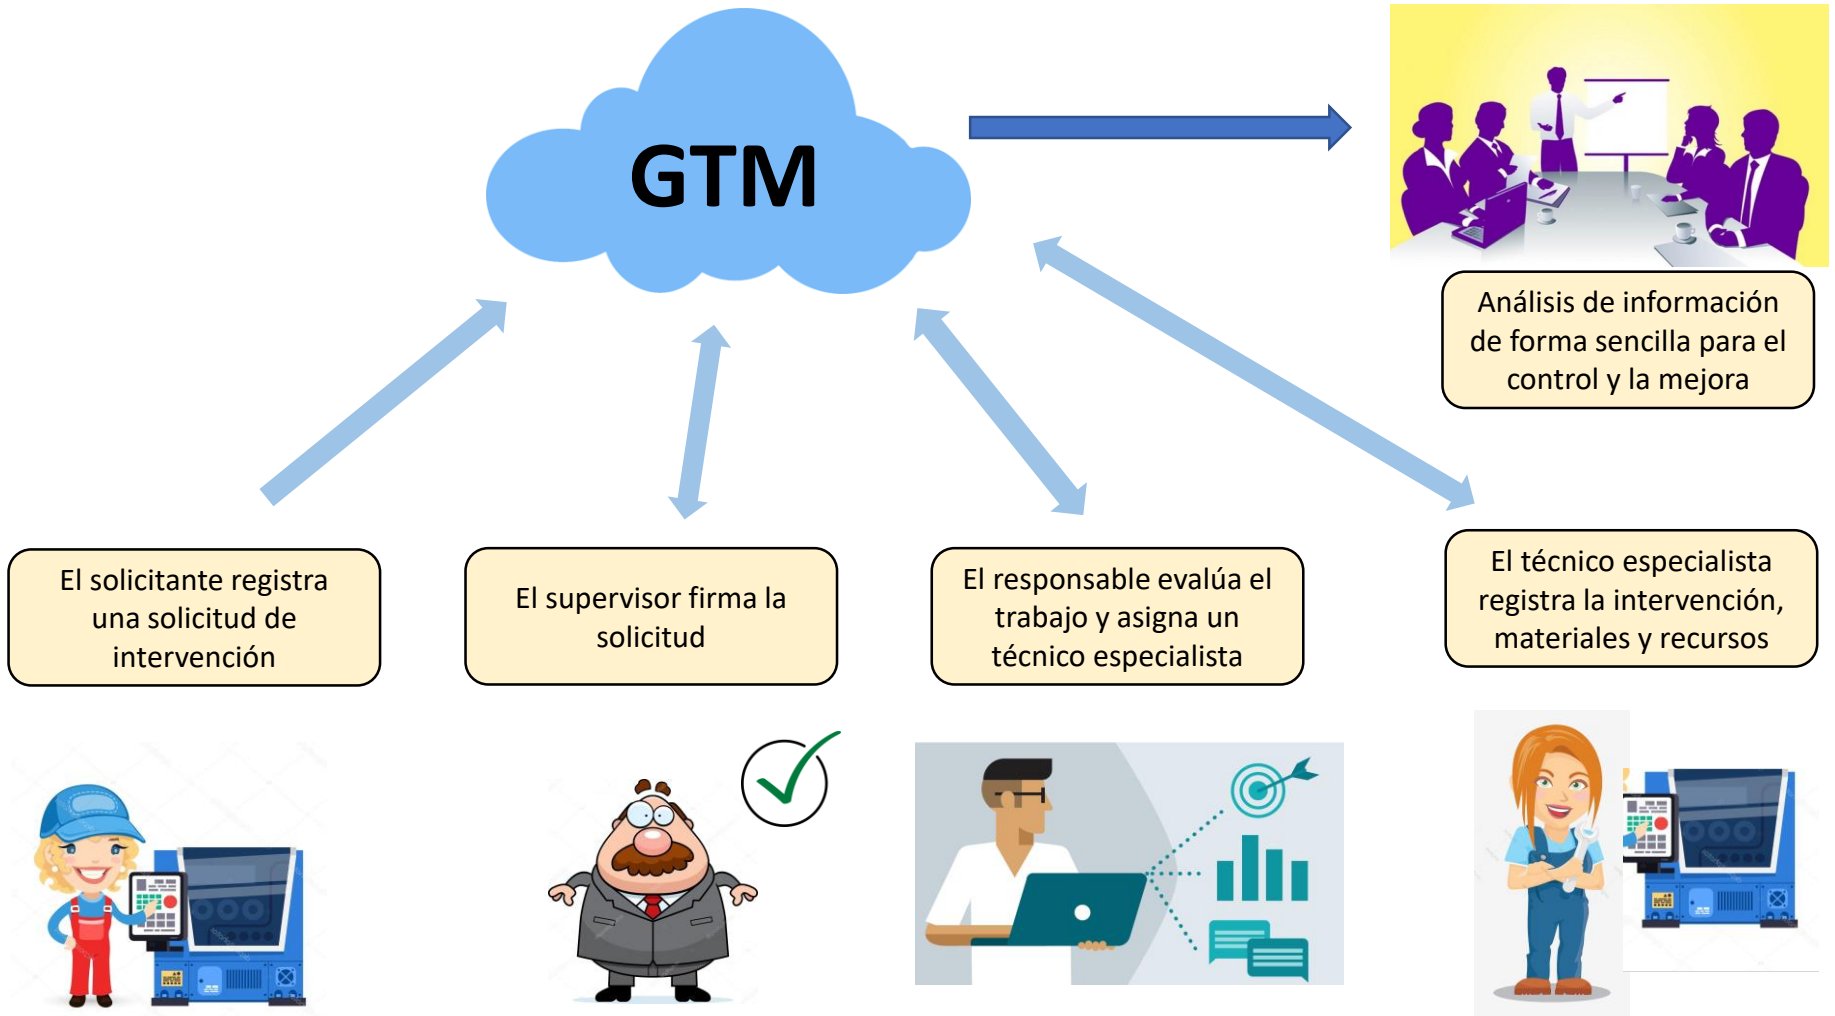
GTM

Análisis de información de forma sencilla para el control y la mejora

El solicitante registra una solicitud de intervención

El supervisor firma la solicitud

El responsable evalúa el trabajo y asigna un técnico especialista

El técnico especialista registra la intervención, materiales y recursos